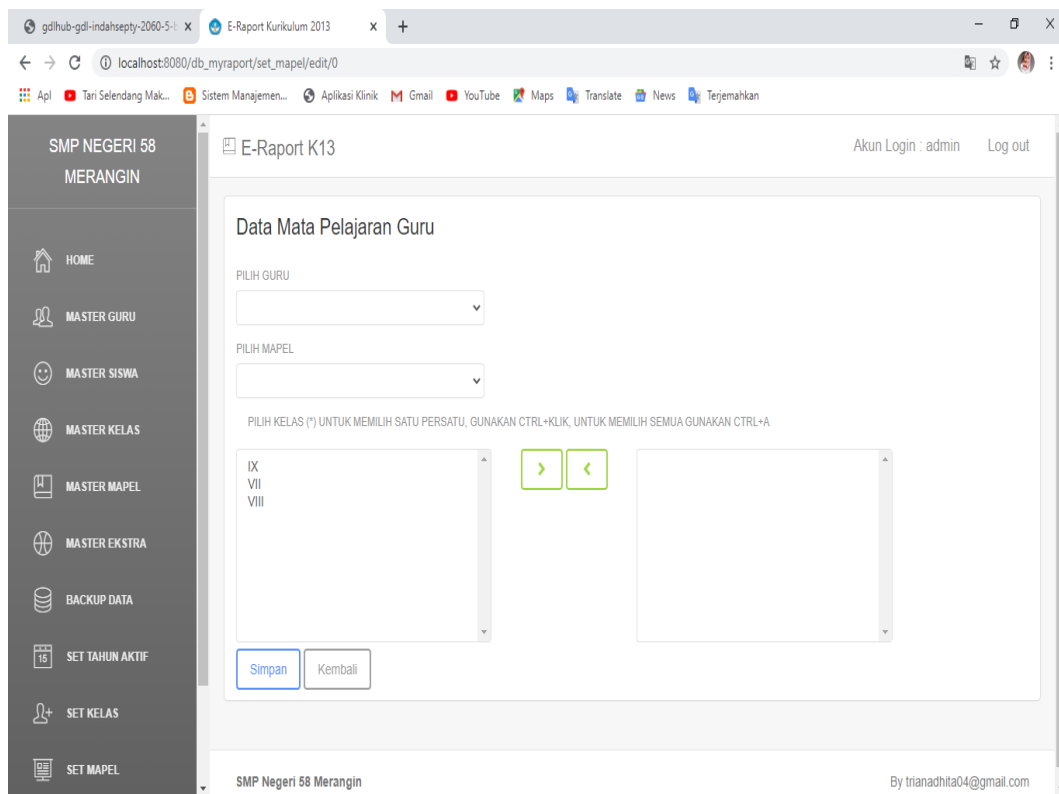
gdlhub-gdl-indahsepty-2060-5-l ×
E-Raport Kurikulum 2013 ×
+
localhost:8080/db_myraport/set_mapel/edit/0
Apl Tari Selendang Mak... Sistem Manajemen... Aplikasi Klinik Gmail YouTube Maps Translate News Terjemahkan

SMP NEGERI 58 MERANGIN

HOME
MASTER GURU
MASTER SISWA
MASTER KELAS
MASTER MAPEL
MASTER EKSTRA
BACKUP DATA
15 SET TAHUN AKTIF
SET KELAS
SET MAPEL

E-Raport K13
Akun Login : admin
Log out

Data Mata Pelajaran Guru

PILIH GURU

PILIH MAPEL

PILIH KELAS (*) UNTUK MEMILIH SATU PERSATU, GUNAKAN CTRL+KLIK, UNTUK MEMILIH SEMUA GUNAKAN CTRL+A

IX
VII
VIII

›
‹

Simpan
Kembali

SMP Negeri 58 Merangin
By trianadhita04@gmail.com